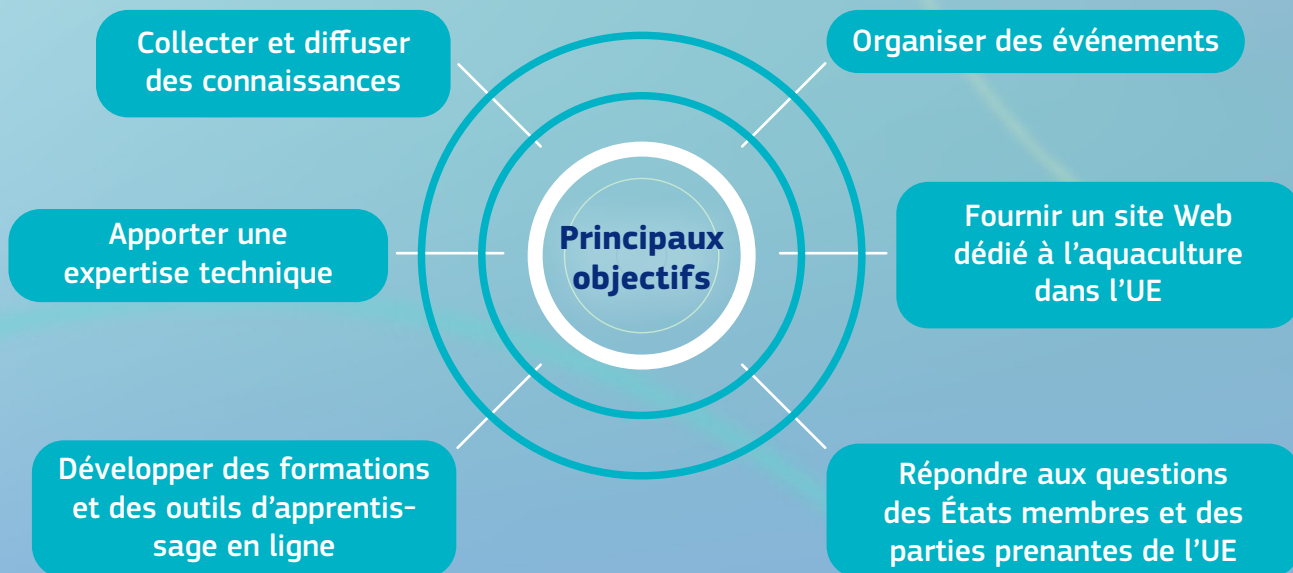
Principaux objectifs

Collecter et diffuser des connaissances

Organiser des événements

Apporter une expertise technique

Fournir un site Web dédié à l'aquaculture dans l'UE

Développer des formations et des outils d'apprentissage en ligne

Répondre aux questions des États membres et des parties prenantes de l'UE